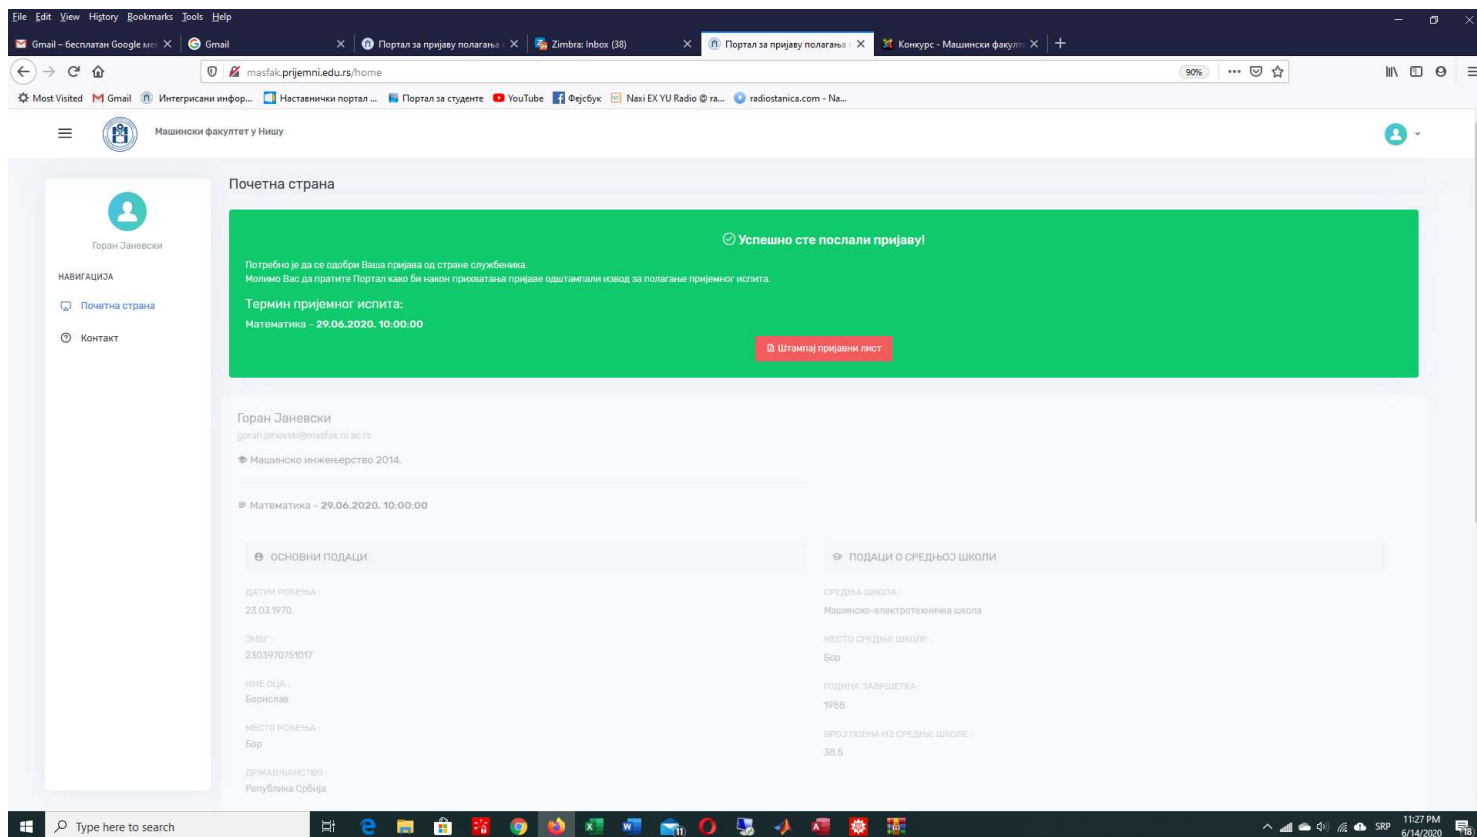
File Edit View History Bookmarks Tools Help

Gmail – бесплатан Google ме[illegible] × | Gmail × | Портал за пријаву полагања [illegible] × | Zimbra: Inbox (38) × | Портал за пријаву полагања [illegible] × | Конкурс - Машински факулт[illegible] × | +

masfak.prijemni.edu.rs/home

90%

Most Visited | Gmail | Интегрисани инфор... | Наставнички портал ... | Портал за студенте | YouTube | Фејсбук | Naxi EX YU Radio @ ra... | radiostanica.com - Na...

Машински факултет у Нишу

Горан Јаневски

НАВИГАЦИЈА

Почетна страна

Контакт

Почетна страна

Успешно сте послали пријаву!

Потребно је да се одобри Ваша пријава од стране службеника.
Молимо Вас да пратите Портал како би након прихватања пријаве одштампали извод за полагање пријемног испита.

Термин пријемног испита:

Математика - 29.06.2020. 10:00:00

Штампај пријавни лист

Горан Јаневски

goran.janevski@masfak.ni.ac.rs

Машинско инжењерство 2014.

Математика - 29.06.2020. 10:00:00

ОСНОВНИ ПОДАЦИ

ДАТУМ РОЂЕЊА :
23.03.1970.

ЈМБГ :
2303970751017

ИМЕ ОЦА :
Борислав

МЕСТО РОЂЕЊА :
Бор

ДРЖАВЉАНСТВО :
Република Србија

ПОДАЦИ О СРЕДЊОЈ ШКОЛИ

СРЕДЊА ШКОЛА :
Машинско-електротехничка школа

МЕСТО СРЕДЊЕ ШКОЛЕ :
Бор

ГОДИНА ЗАВРШЕТКА :
1988.

БРОЈ ПОЕНА ИЗ СРЕДЊЕ ШКОЛЕ :
38.5

Type here to search

SRP 11:27 PM 6/14/2020